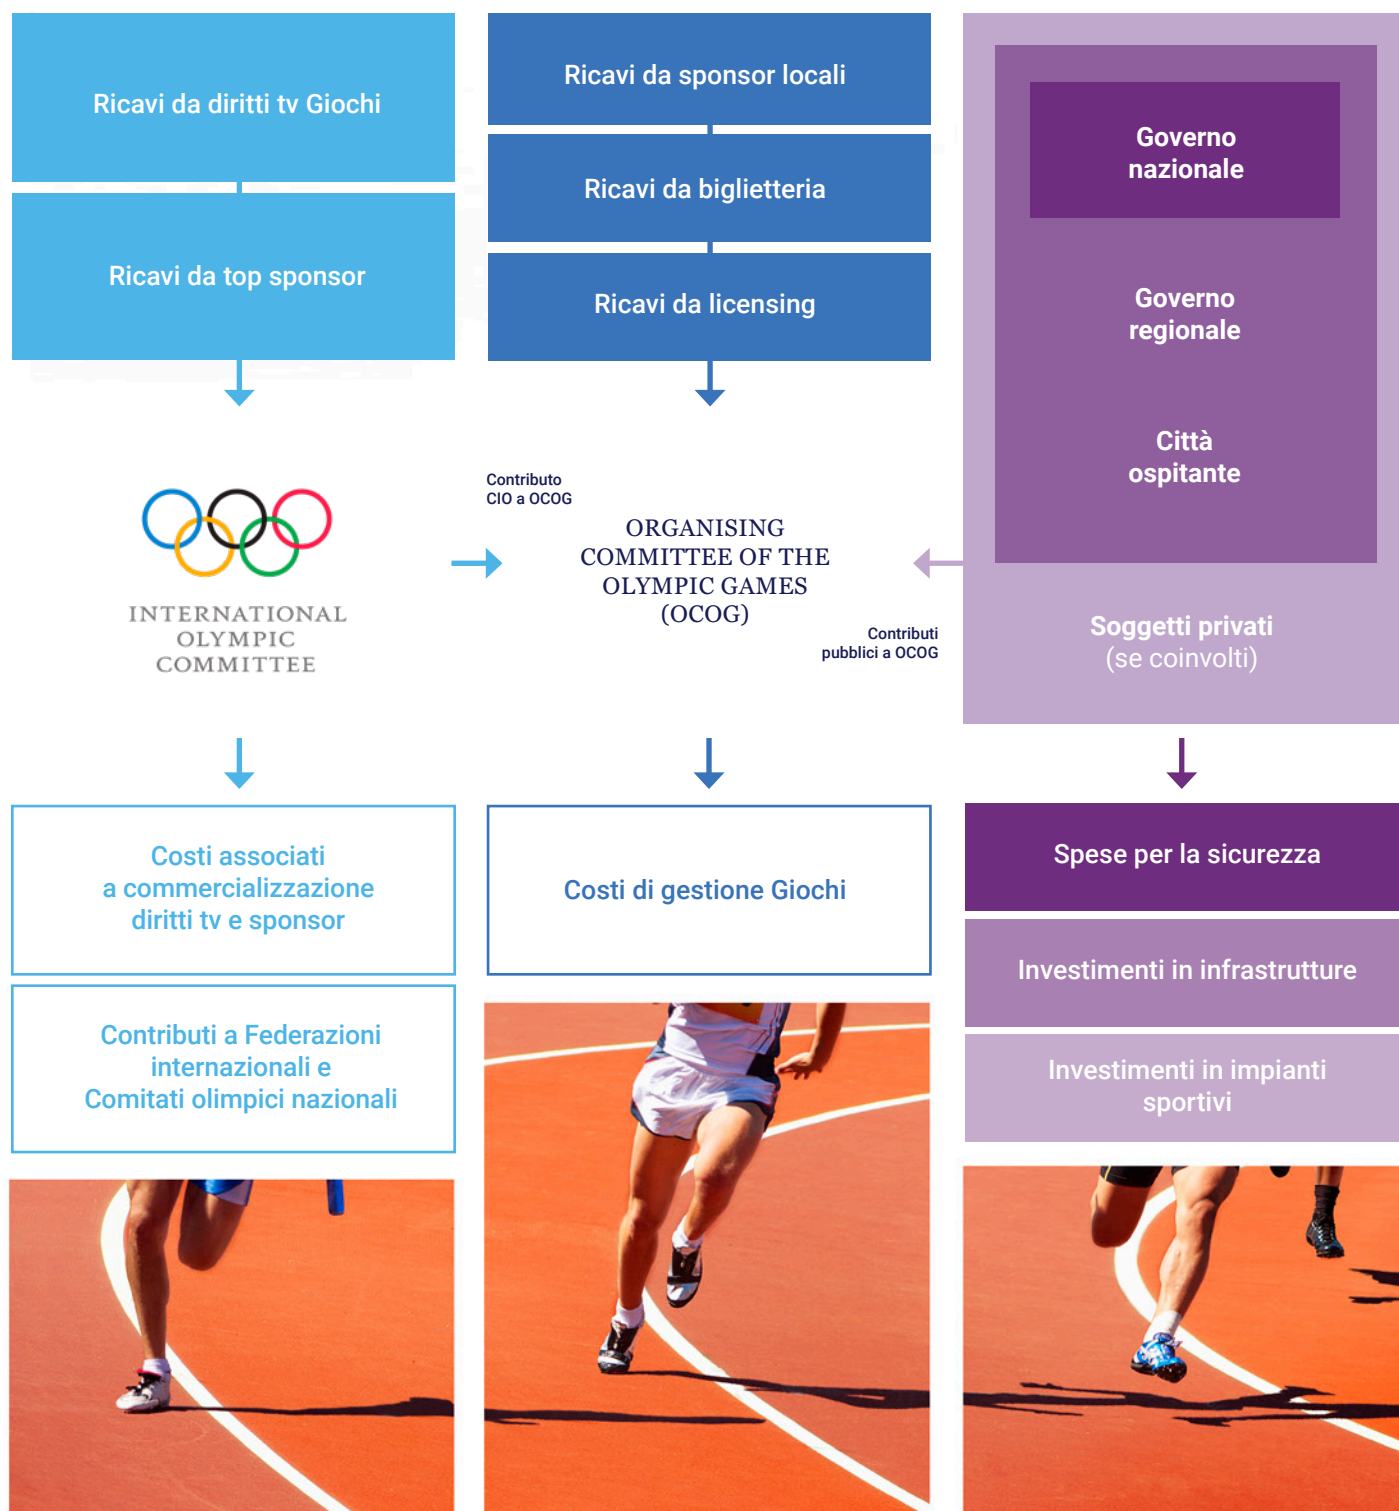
Ricavi da diritti tv Giochi

Ricavi da top sponsor

INTERNATIONAL OLYMPIC COMMITTEE

Ricavi da sponsor locali

Ricavi da biglietteria

Ricavi da licensing

Contributo CIO a OCOG

ORGANISING COMMITTEE OF THE OLYMPIC GAMES (OCOG)

Contributi pubblici a OCOG

Governo nazionale

Governo regionale

Città ospitante

Soggetti privati (se coinvolti)

Costi associati a commercializzazione diritti tv e sponsor

Contributi a Federazioni internazionali e Comitati olimpici nazionali

Costi di gestione Giochi

Spese per la sicurezza

Investimenti in infrastrutture

Investimenti in impianti sportivi